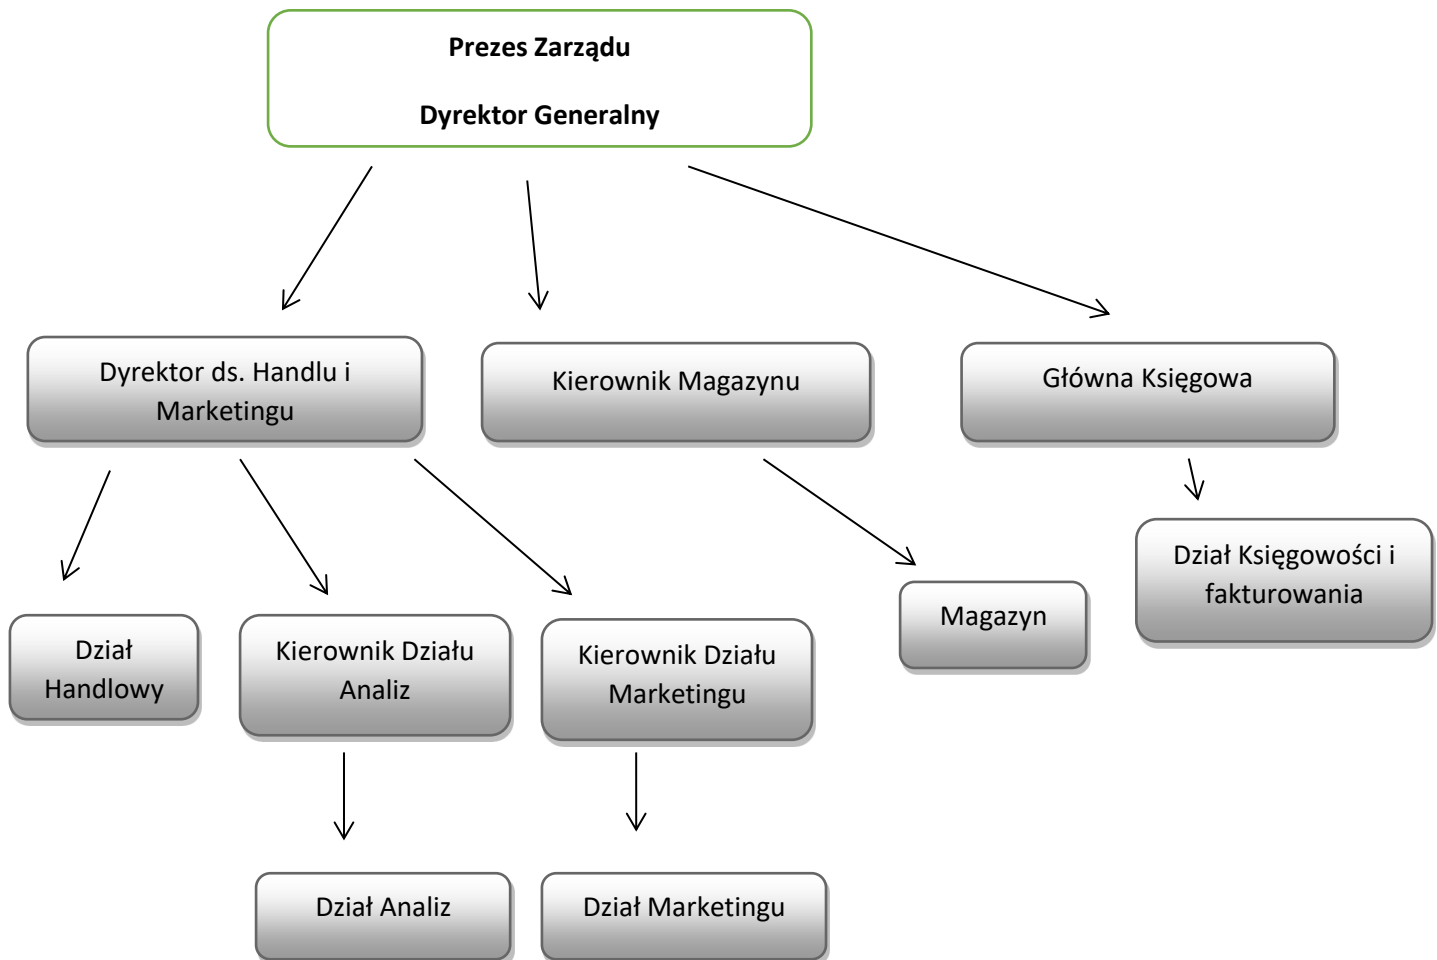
Prezes Zarządu

Dyrektor Generalny

Dyrektor ds. Handlu i Marketingu

Kierownik Magazynu

Główna Księgowa

Dział Handlowy

Kierownik Działu Analiz

Kierownik Działu Marketingu

Magazyn

Dział Księgowości i fakturowania

Dział Analiz

Dział Marketingu